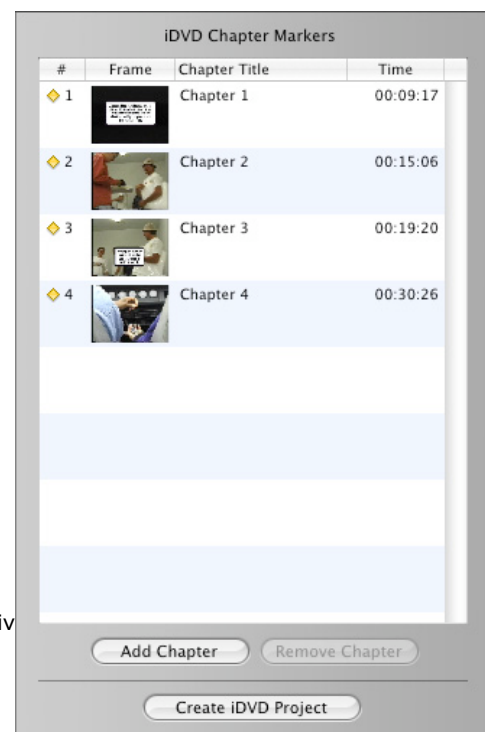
iDVD Chapter Markers

| # | Frame | Chapter Title | Time |
|---|---|---|---|
| 1 | | Chapter 1 | 00:09:17 |
| 2 | | Chapter 2 | 00:15:06 |
| 3 | | Chapter 3 | 00:19:20 |
| 4 | | Chapter 4 | 00:30:26 |

iv

Add Chapter

Remove Chapter

Create iDVD Project